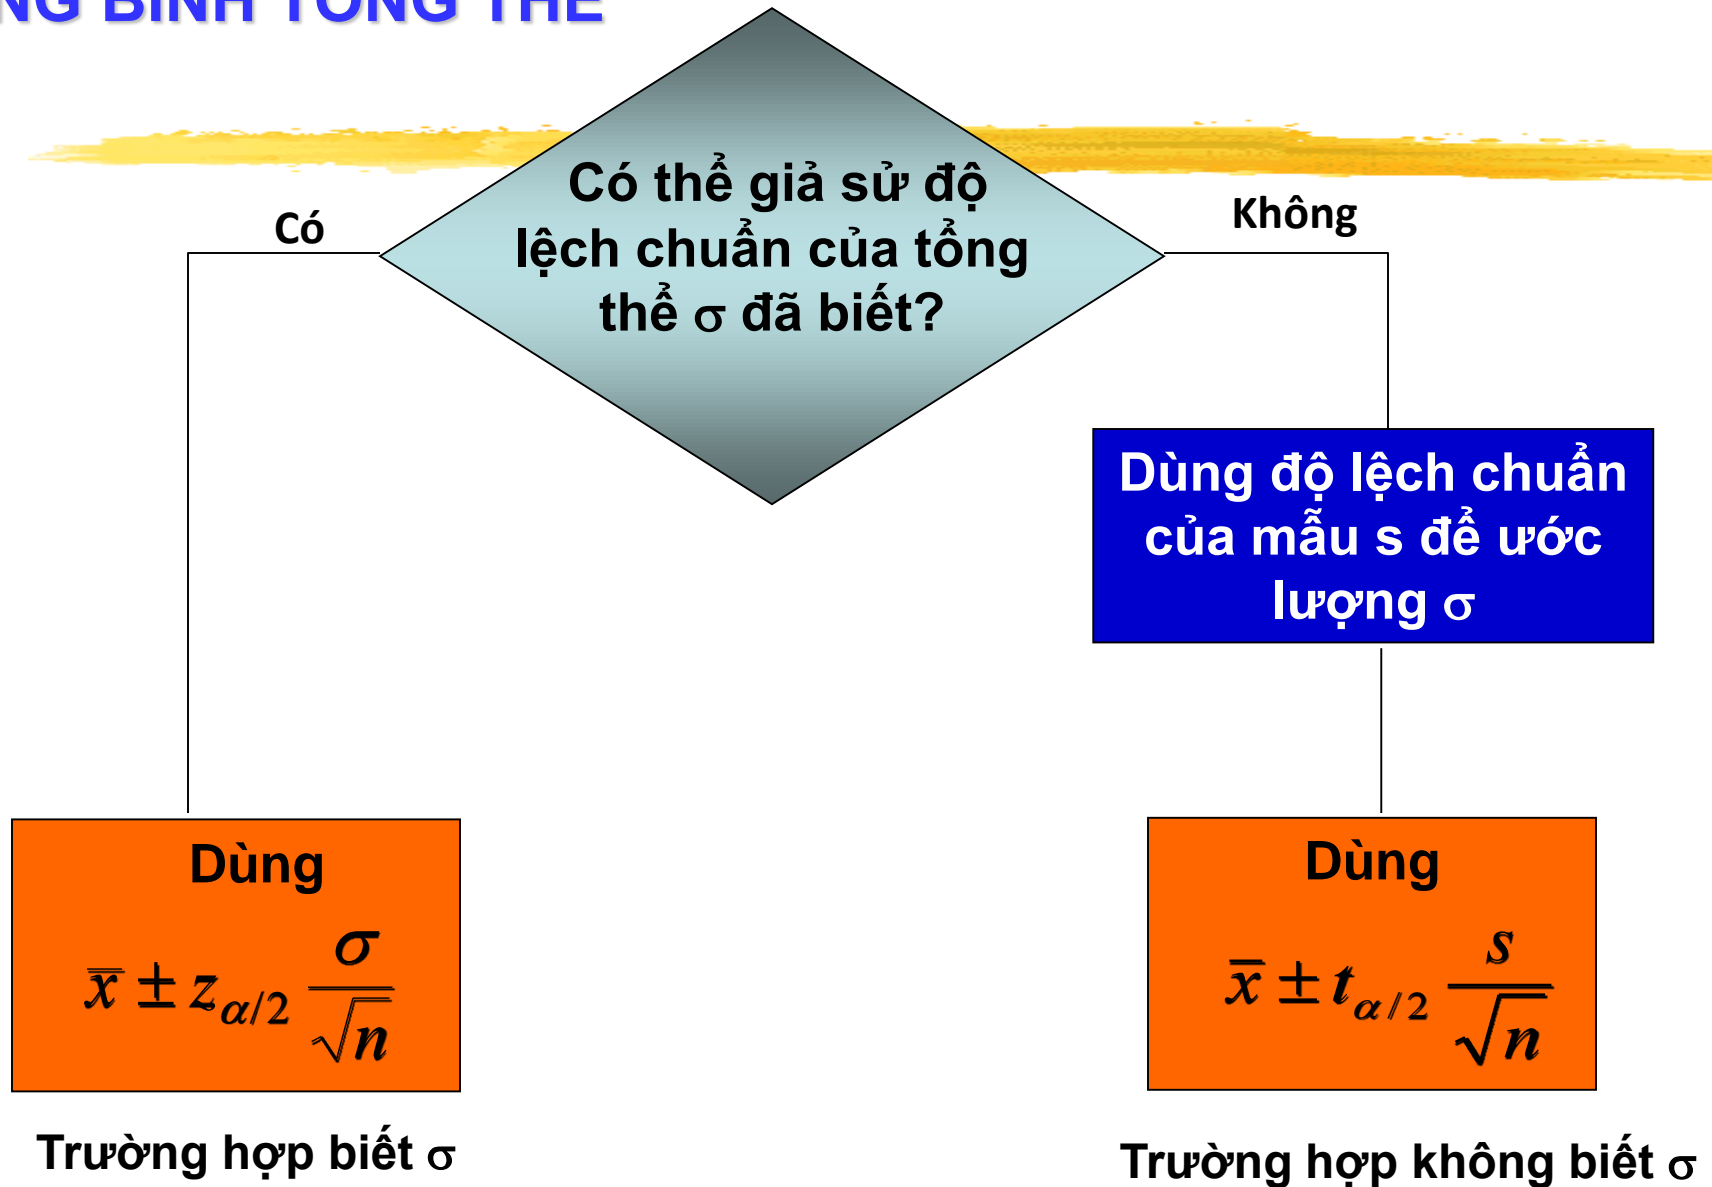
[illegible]NG BÌNH TỔNG THỂ

Có thể giả sử độ lệch chuẩn của tổng thể σ đã biết?

Có

Không

Dùng độ lệch chuẩn của mẫu s để ước lượng σ

Dùng

$\bar{x} \pm z_{\alpha/2} \frac{\sigma}{\sqrt{n}}$

Dùng

$\bar{x} \pm t_{\alpha/2} \frac{s}{\sqrt{n}}$

Trường hợp biết σ

Trường hợp không biết σ